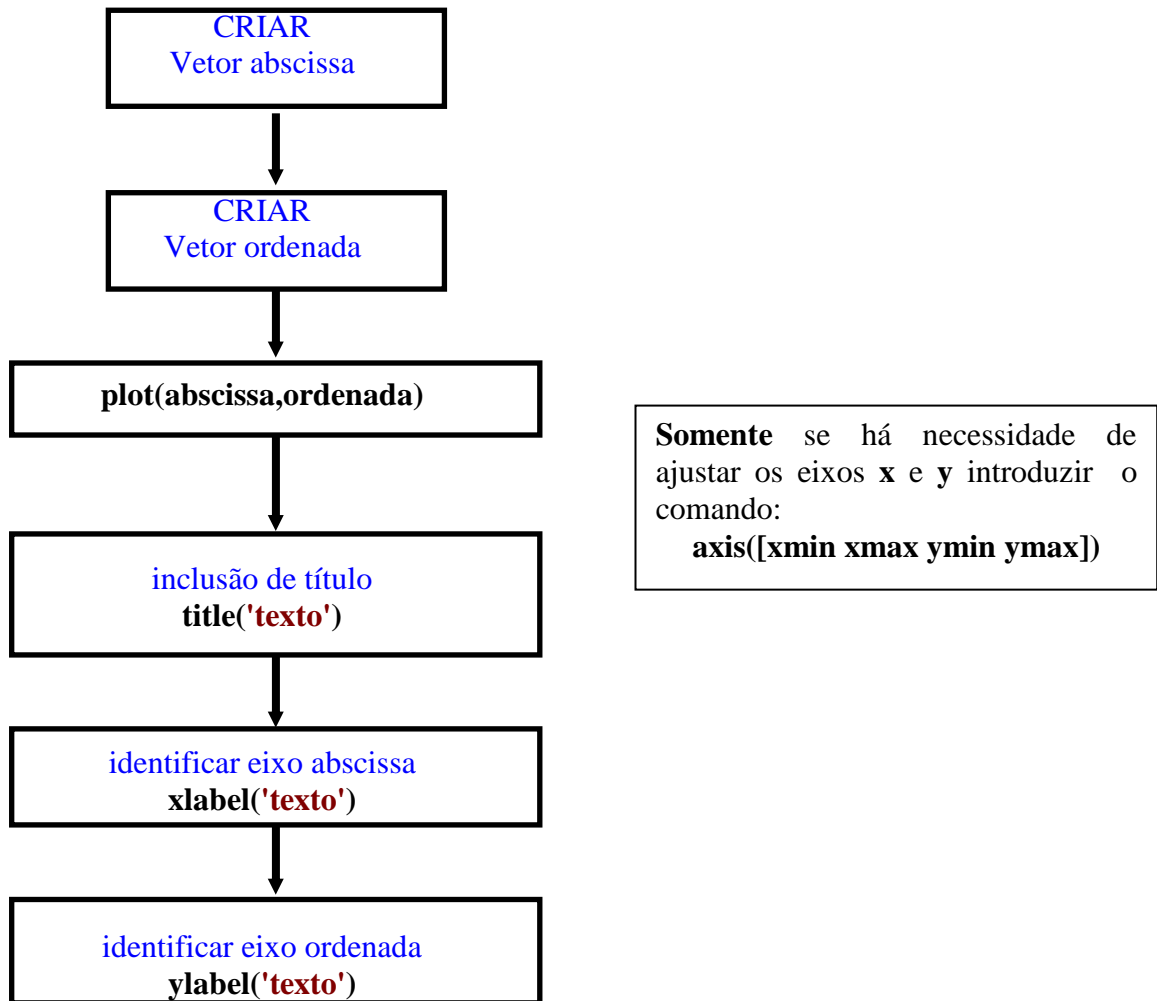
CRIAR
Vetor abscissa

CRIAR
Vetor ordenada

plot(abscissa,ordenada)

Somente se há necessidade de ajustar os eixos x e y introduzir o comando:
axis([xmin xmax ymin ymax])

inclusão de título
title('texto')

identificar eixo abscissa
xlabel('texto')

identificar eixo ordenada
ylabel('texto')